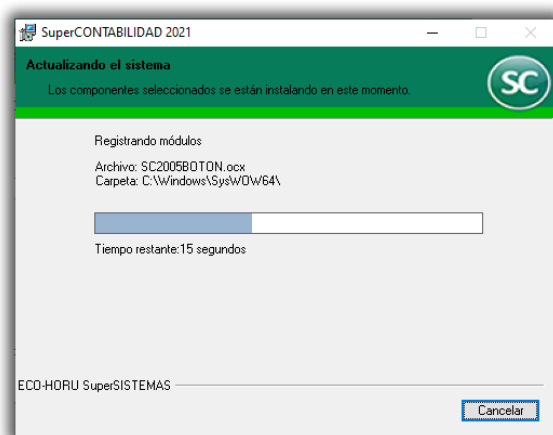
SuperCONTABILIDAD 2021

Actualizando el sistema

Los componentes seleccionados se están instalando en este momento.

SC

Registrando módulos

Archivo: SC2005BOTON.ocx
Carpeta: C:\Windows\SysWOW64\

Tiempo restante:15 segundos

ECO-HORU SuperSISTEMAS

Cancelar